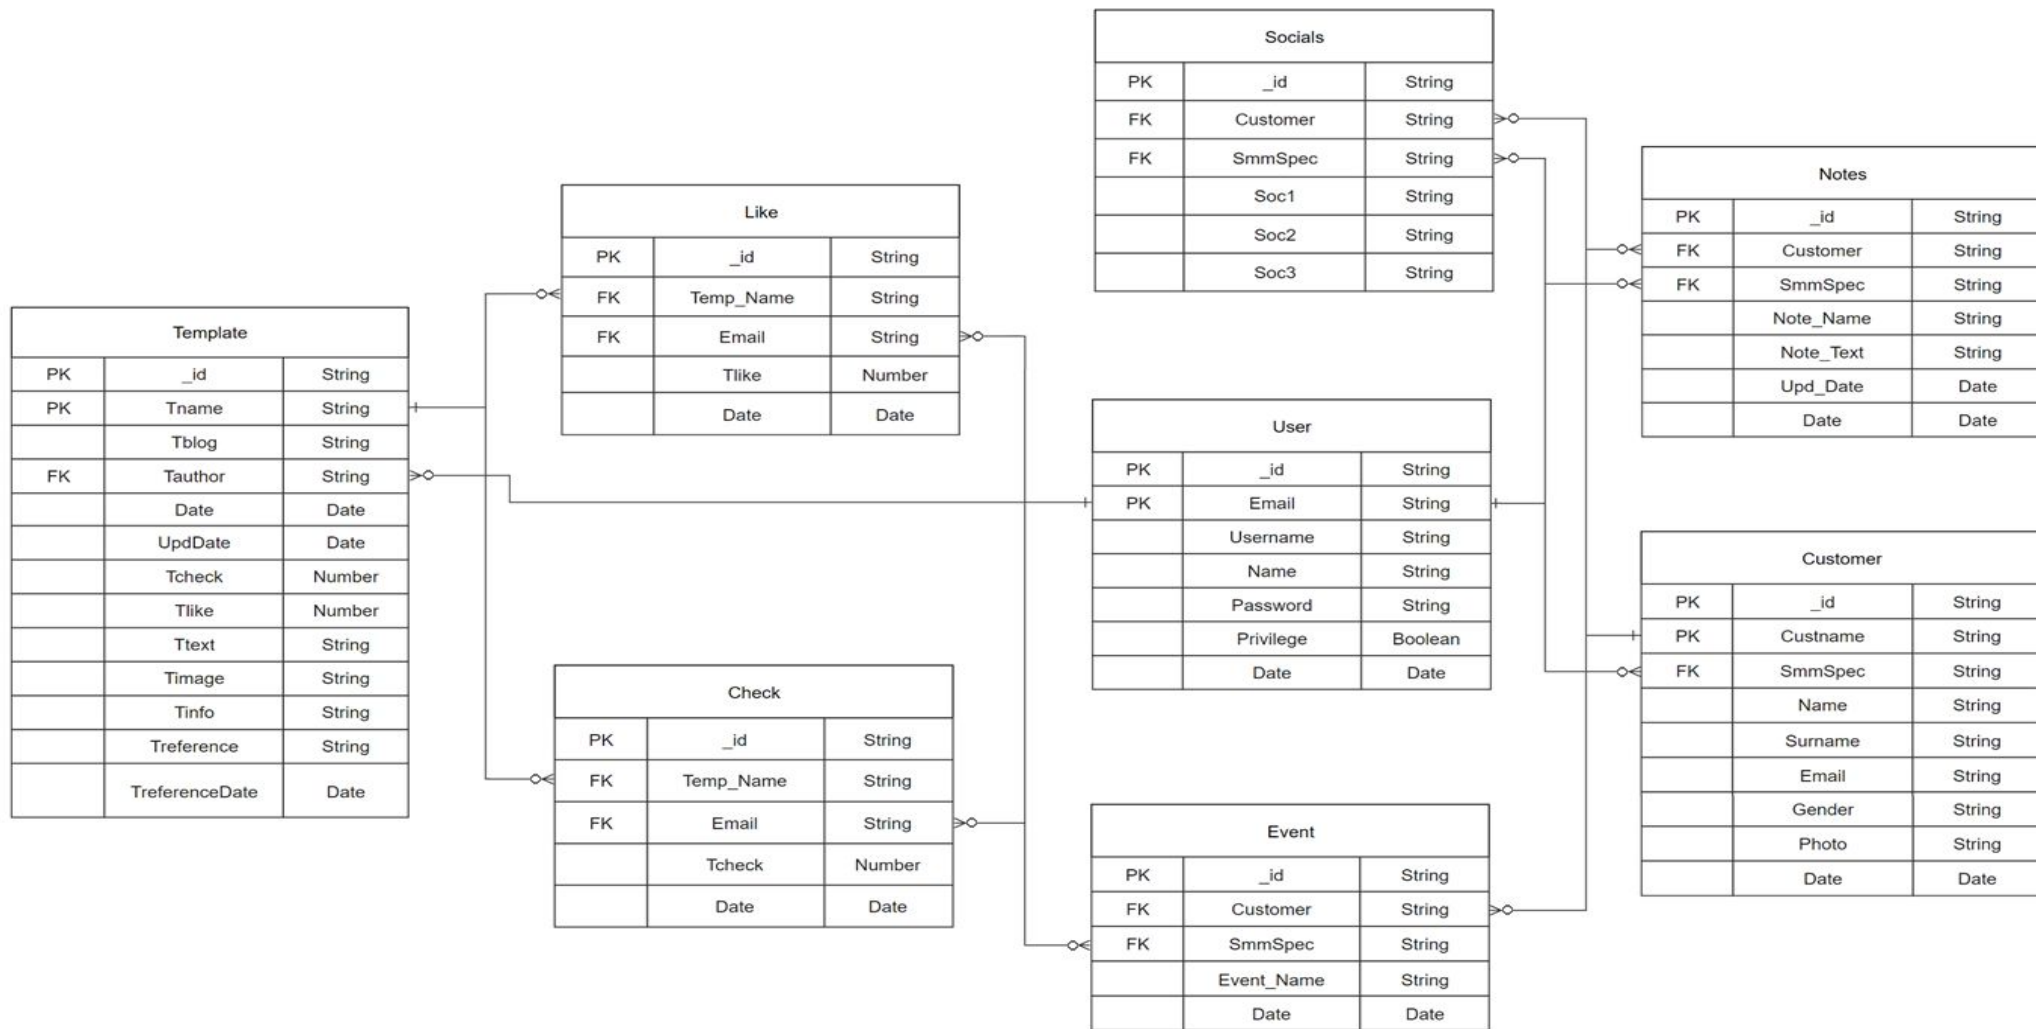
Socials

| PK | _id | String |
|---|---|---|
| FK | Customer | String |
| FK | SmmSpec | String |
| | Soc1 | String |
| | Soc2 | String |
| | Soc3 | String |

Notes

| PK | _id | String |
|---|---|---|
| FK | Customer | String |
| FK | SmmSpec | String |
| | Note_Name | String |
| | Note_Text | String |
| | Upd_Date | Date |
| | Date | Date |

Like

| PK | _id | String |
|---|---|---|
| FK | Temp_Name | String |
| FK | Email | String |
| | Tlike | Number |
| | Date | Date |

Template

| PK | _id | String |
|---|---|---|
| PK | Tname | String |
| | Tblog | String |
| FK | Tauthor | String |
| | Date | Date |
| | UpdDate | Date |
| | Tcheck | Number |
| | Tlike | Number |
| | Ttext | String |
| | Timage | String |
| | Tinfo | String |
| | Treference | String |
| | TreferenceDate | Date |

User

| PK | _id | String |
|---|---|---|
| PK | Email | String |
| | Username | String |
| | Name | String |
| | Password | String |
| | Privilege | Boolean |
| | Date | Date |

Customer

| PK | _id | String |
|---|---|---|
| PK | Custname | String |
| FK | SmmSpec | String |
| | Name | String |
| | Surname | String |
| | Email | String |
| | Gender | String |
| | Photo | String |
| | Date | Date |

Check

| PK | _id | String |
|---|---|---|
| FK | Temp_Name | String |
| FK | Email | String |
| | Tcheck | Number |
| | Date | Date |

Event

| PK | _id | String |
|---|---|---|
| FK | Customer | String |
| FK | SmmSpec | String |
| | Event_Name | String |
| | Date | Date |